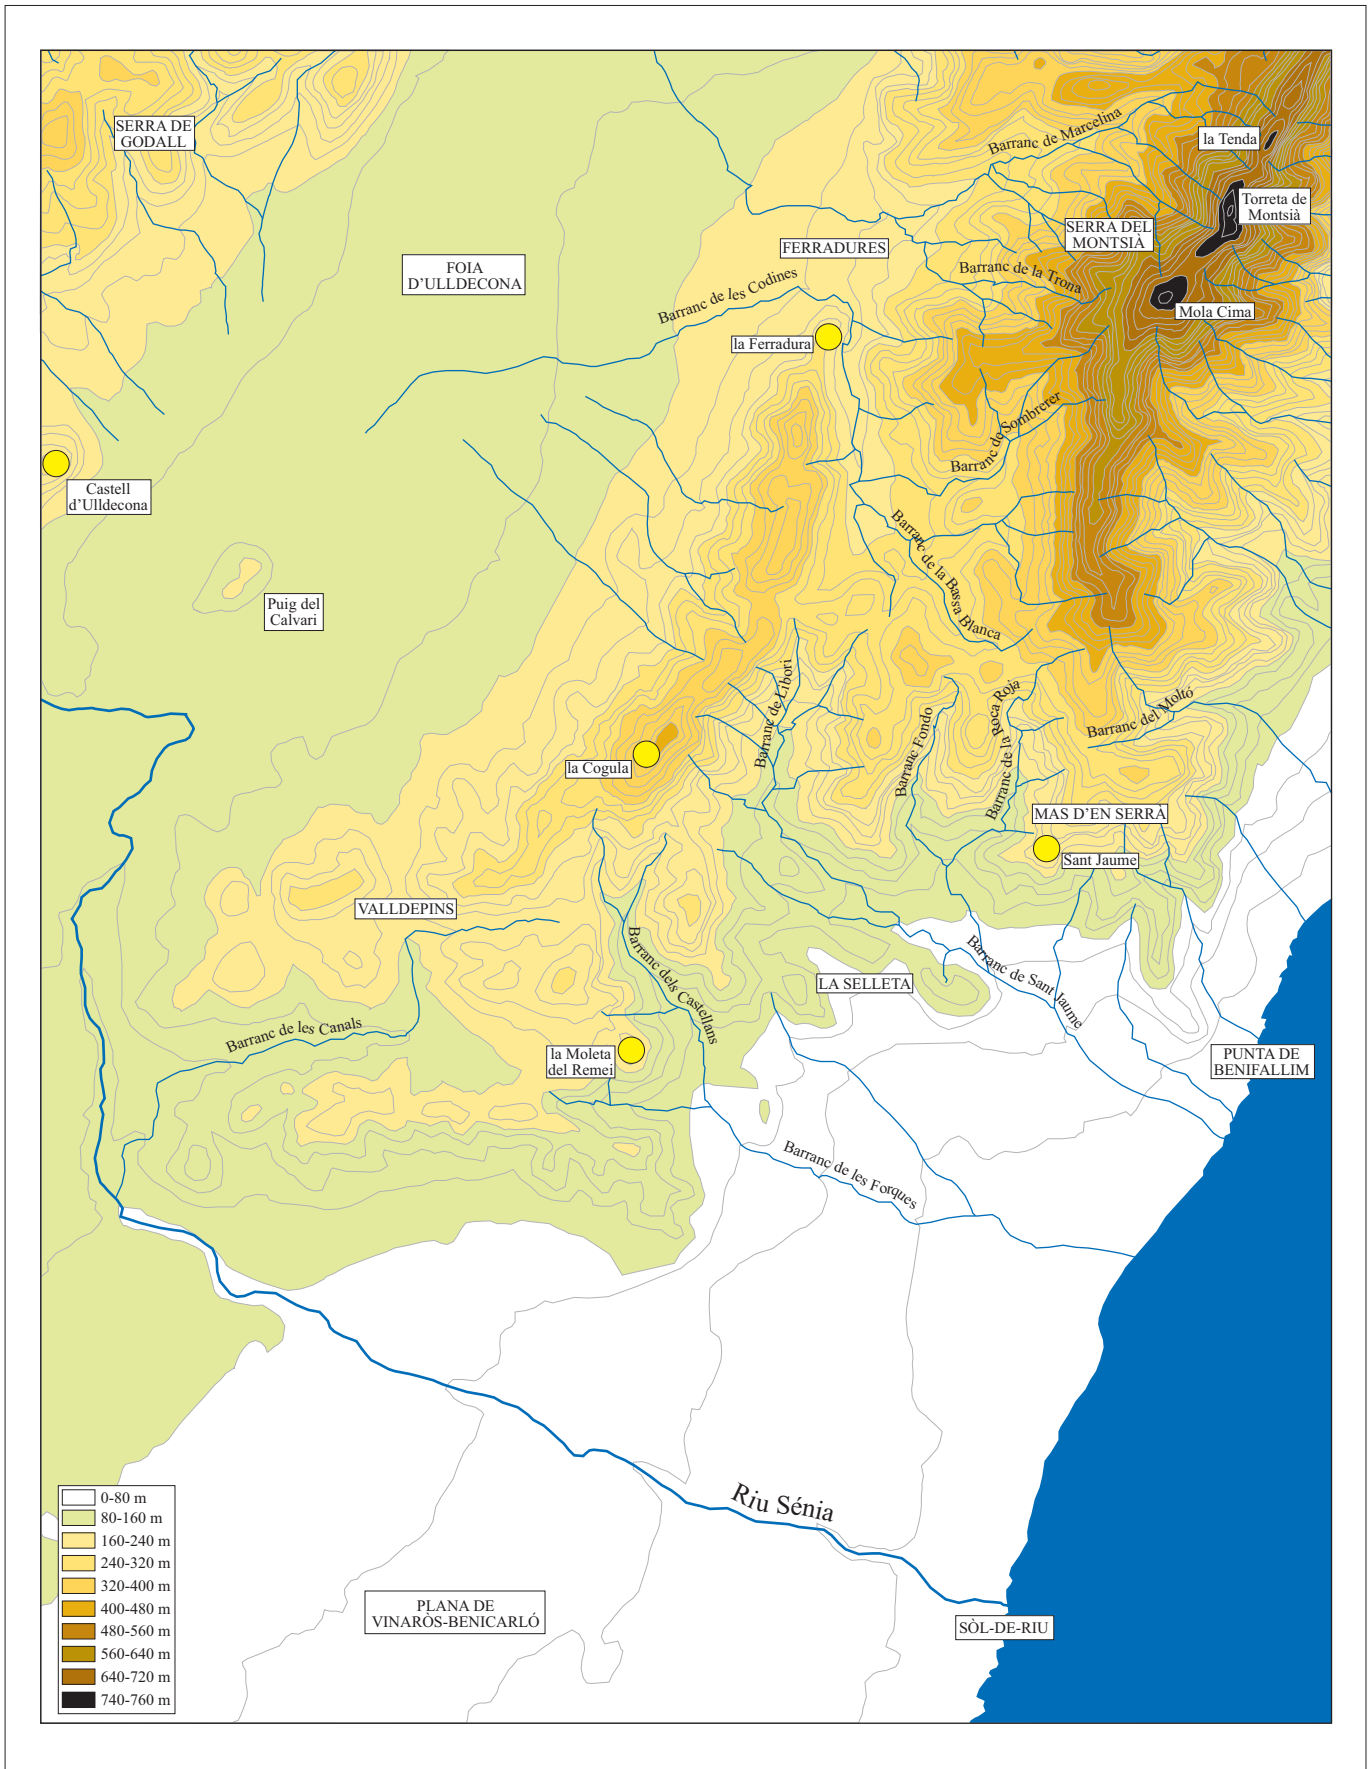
SERRA DE GODALL

FOIA D'ULLDECONA

FERRADURES

Barranc de Marcelina

la Tenda

Torreta de Montsià

SERRA DEL MONTSIÀ

Barranc de la Trona

Mola Cima

Barranc de les Codines

la Ferradura

Barranc de Sombrerer

Castell d'Ulldecona

Barranc de la Bassa Blanca

Puig del Calvari

Barranc de Llibori

Barranc Fondo

Barranc de la Roca Roja

Barranc del Moltó

la Cogula

MAS D'EN SERRÀ

Sant Jaume

VALLDEPINS

Barranc dels Castellans

LA SELLETA

Barranc de Sant Jaume

Barranc de les Canals

la Moleta del Remei

PUNTA DE BENIFALLIM

Barranc de les Forques

Riu Sénia

| | |
|---|---|
| | 0-80 m |
| | 80-160 m |
| | 160-240 m |
| | 240-320 m |
| | 320-400 m |
| | 400-480 m |
| | 480-560 m |
| | 560-640 m |
| | 640-720 m |
| | 740-760 m |

PLANA DE VINARÒS-BENICARLÓ

SÒL-DE-RIU